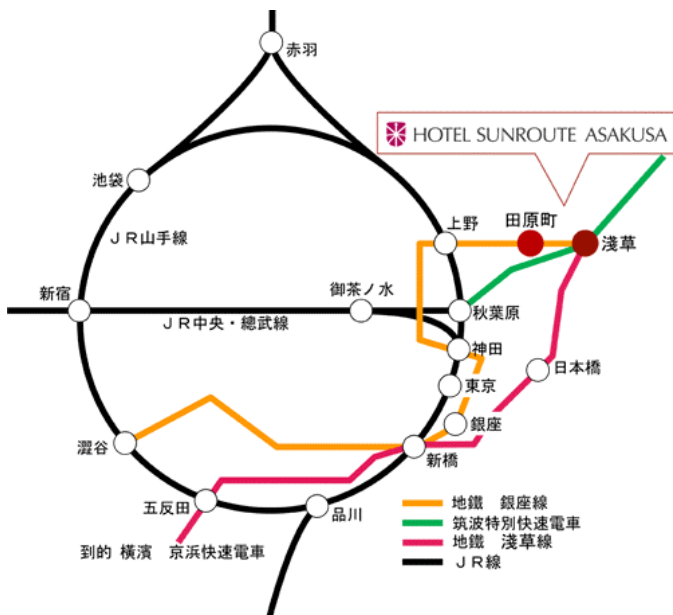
赤羽

HOTEL SUNROUTE ASAKUSA

池袋

ＪＲ山手線

上野

田原町

浅草

新宿

御茶ノ水

秋葉原

ＪＲ中央・總武線

神田

日本橋

東京

銀座

澀谷

新橋

五反田

品川

到的 横濱 京浜快速電車

地鐵 銀座線

筑波特別快速電車

地鐵 淺草線

ＪＲ線